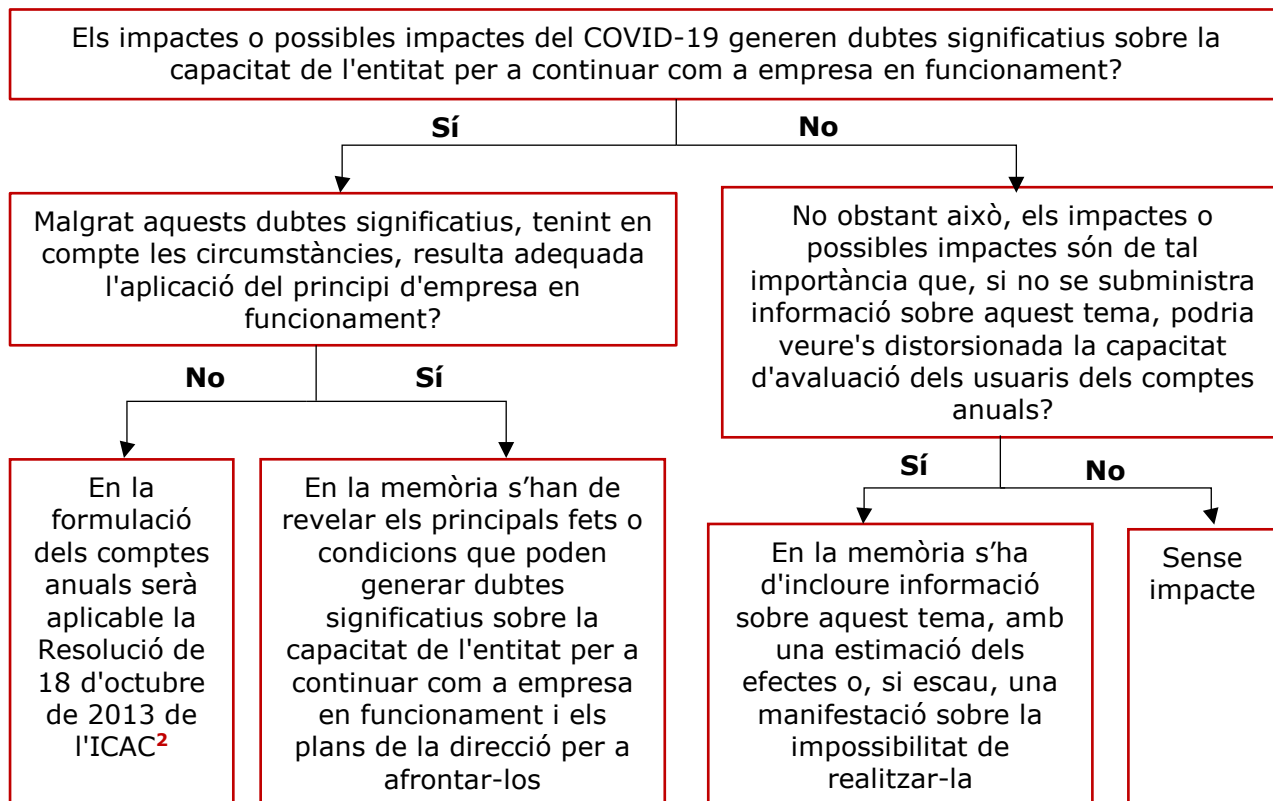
Els impactes o possibles impactes del COVID-19 generen dubtes significatius sobre la capacitat de l'entitat per a continuar com a empresa en funcionament?

Sí

No

Malgrat aquests dubtes significatius, tenint en compte les circumstàncies, resulta adequada l'aplicació del principi d'empresa en funcionament?

No

Sí

En la formulació dels comptes anuals serà aplicable la Resolució de 18 d'octubre de 2013 de l'ICAC$^{2}$

En la memòria s'han de revelar els principals fets o condicions que poden generar dubtes significatius sobre la capacitat de l'entitat per a continuar com a empresa en funcionament i els plans de la direcció per a afrontar-los

No obstant això, els impactes o possibles impactes són de tal importància que, si no se subministra informació sobre aquest tema, podria veure's distorsionada la capacitat d'avaluació dels usuaris dels comptes anuals?

Sí

No

En la memòria s'ha d'incloure informació sobre aquest tema, amb una estimació dels efectes o, si escau, una manifestació sobre la impossibilitat de realitzar-la

Sense impacte